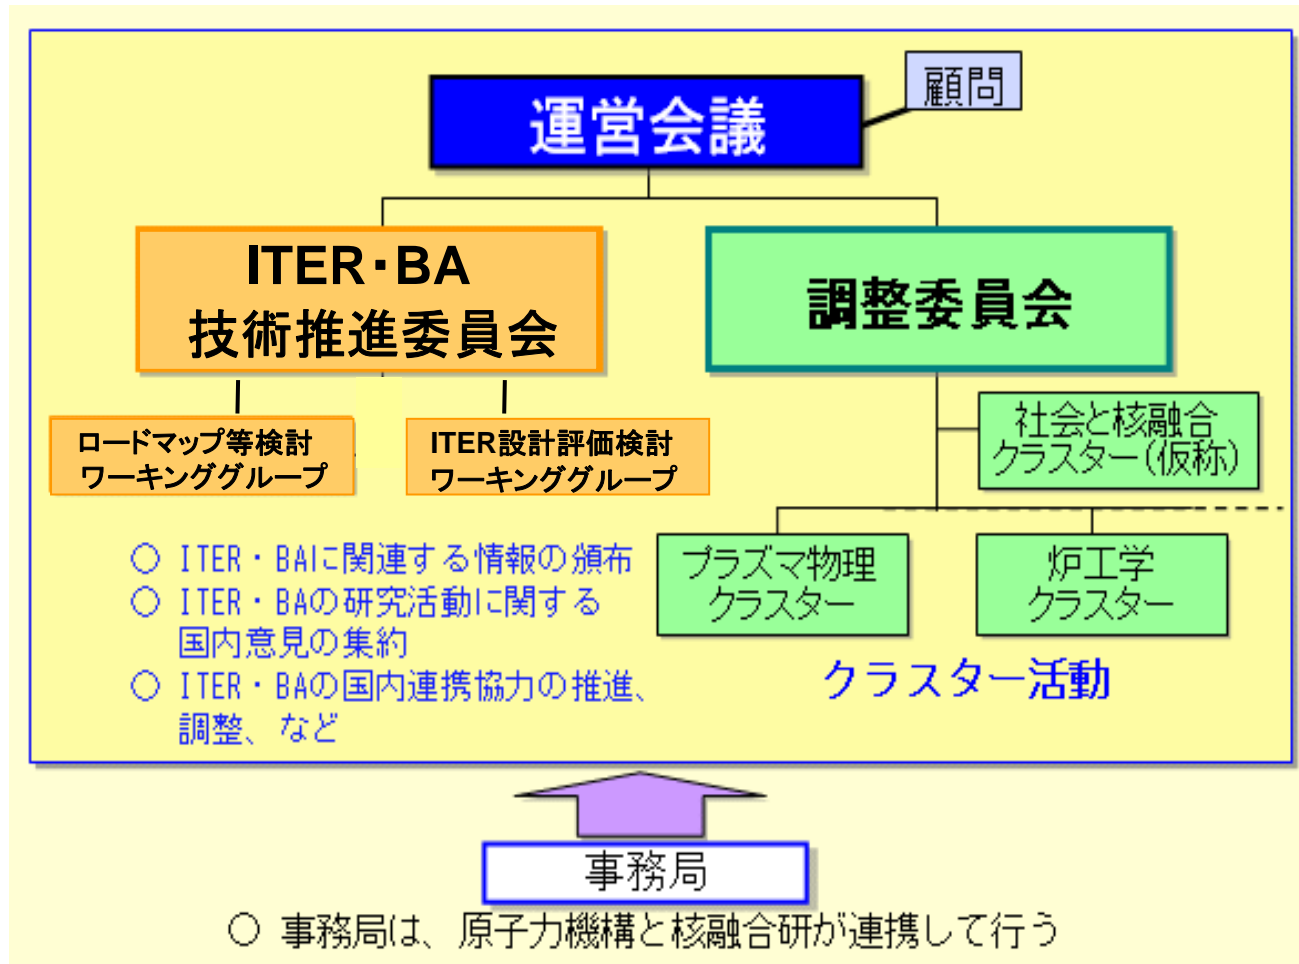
運営会議

顧問

ITER・BA
技術推進委員会

調整委員会

ロードマップ等検討
ワーキンググループ

ITER設計評価検討
ワーキンググループ

社会と核融合
クラスター(仮称)

○ ITER・BAに関連する情報の頒布
○ ITER・BAの研究活動に関する国内意見の集約
○ ITER・BAの国内連携協力の推進、調整、など

プラズマ物理
クラスター

炉工学
クラスター

クラスター活動

事務局

○ 事務局は、原子力機構と核融合研が連携して行う